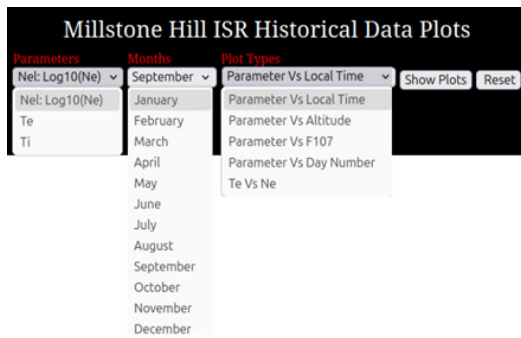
Millstone Hill ISR Historical Data Plots

Parameters
Nel: Log10(Ne)
Nel: Log10(Ne)
Te
Ti

Months
September
January
February
March
April
May
June
July
August
September
October
November
December

Plot Types
Parameter Vs Local Time
Parameter Vs Local Time
Parameter Vs Altitude
Parameter Vs F107
Parameter Vs Day Number
Te Vs Ne

Show Plots
Reset